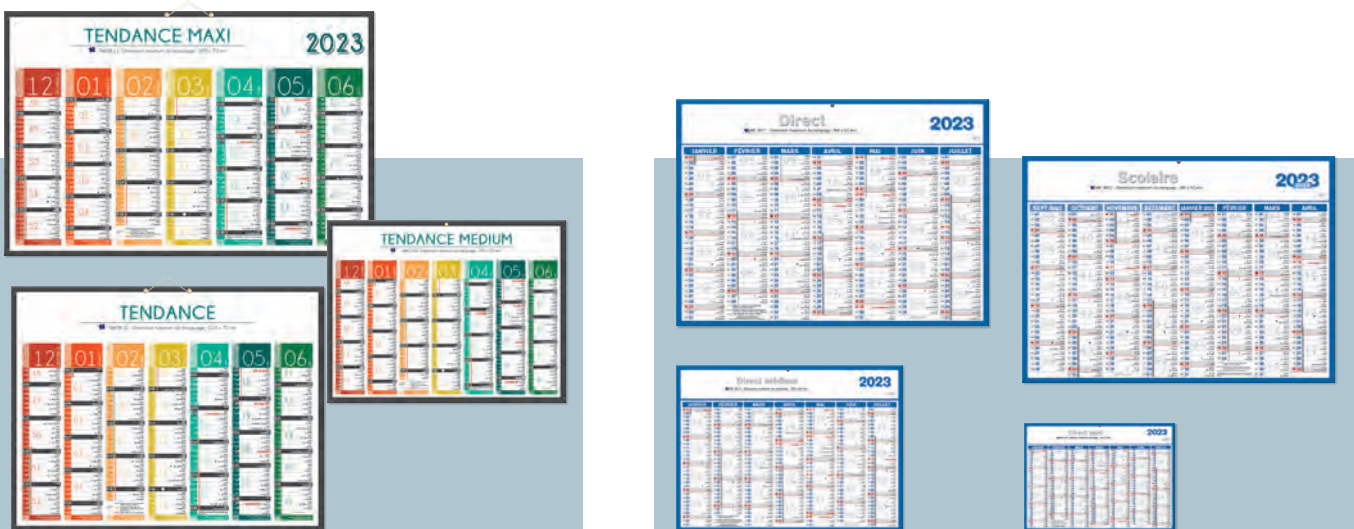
TENDANCE MAXI

2023

12 01 02 03 04 05 06

TENDANCE MEDIUM

12 01 02 03 04 05 06

TENDANCE

12 01 02 03 04 05 06

Direct

2023

JANVIER FÉVRIER MARS AVRIL MAI JUIN JUILLET

Scolaire

2023

SEPT. OCTOBRE NOVEMBRE DÉCEMBRE JANVIER FÉVRIER MARS AVRIL

Direct médium

2023

Direct mini

2023